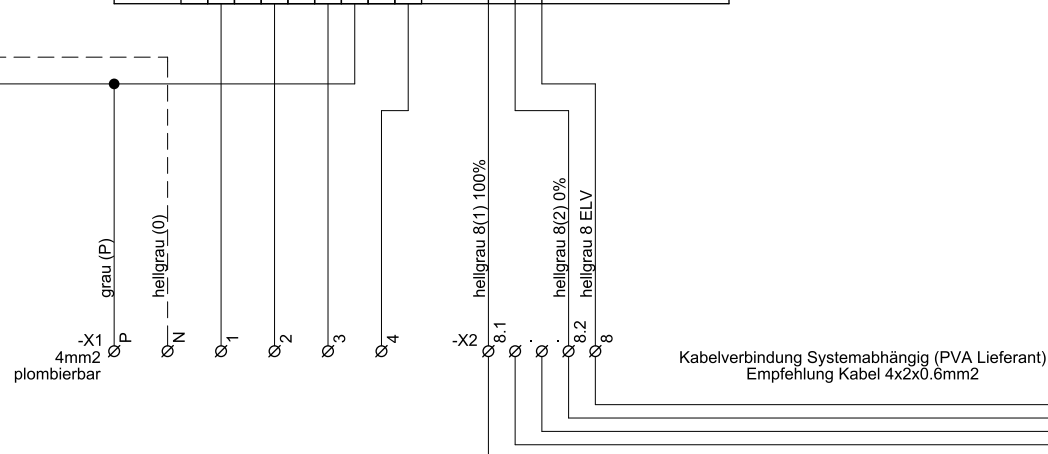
grau (P)

hellgrau (0)

hellgrau 8(1) 100%

hellgrau 8(2) 0%

hellgrau 8 ELV

-X1
4mm2
plombierbar

P

N

1

2

3

4

-X2

8.1

.

.

8.2

8

Kabelverbindung Systemabhängig (PVA Lieferant)
Empfehlung Kabel 4x2x0.6mm2